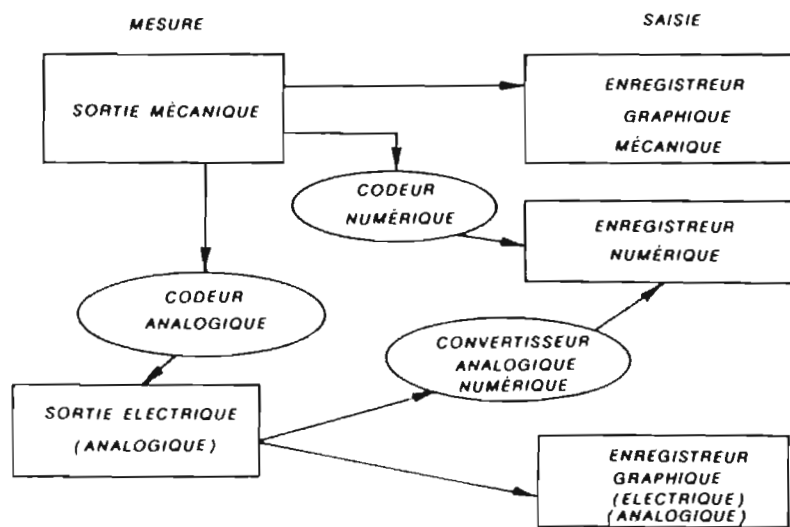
MESURE

SAISIE

SORTIE MÉCANIQUE

ENREGISTREUR GRAPHIQUE MÉCANIQUE

CODEUR NUMÉRIQUE

ENREGISTREUR NUMÉRIQUE

CODEUR ANALOGIQUE

CONVERTISSEUR ANALOGIQUE NUMÉRIQUE

SORTIE ELECTRIQUE (ANALOGIQUE)

ENREGISTREUR GRAPHIQUE (ELECTRIQUE) (ANALOGIQUE)